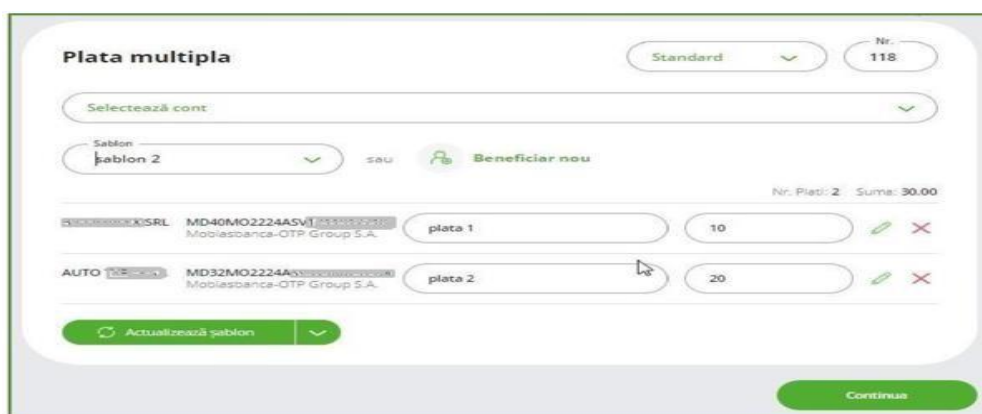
Plata multipla

Standard

Nr.
118

Selectează cont

Sablon
sablon 2

sau

Beneficiar nou

Nr. Plati: 2 Suma: 30.00

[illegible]SRL MD40MO2224ASV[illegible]
Mobiasbanca-OTP Group S.A.

plata 1

10

AUTO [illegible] MD32MO2224A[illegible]
Mobiasbanca-OTP Group S.A.

plata 2

20

Actualizează șablon

Continua